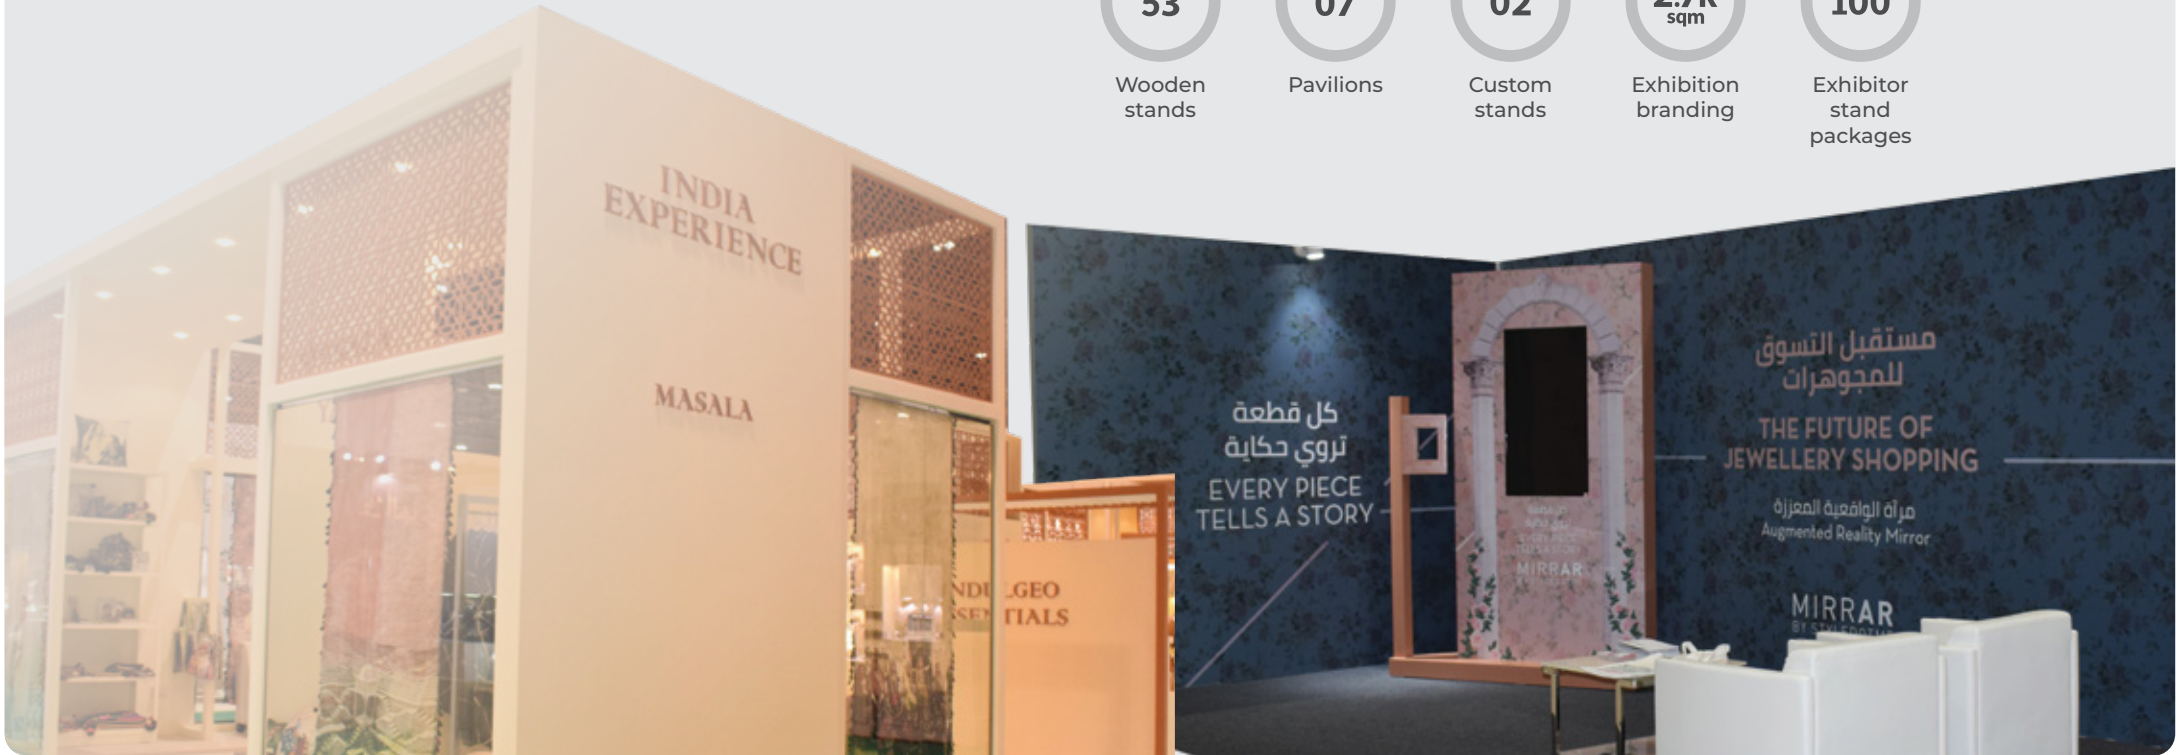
53
Wooden stands

07
Pavilions

02
Custom stands

2.7K sqm
Exhibition branding

100
Exhibitor stand packages

INDIA EXPERIENCE

MASALA

NDU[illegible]GEO
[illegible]SEN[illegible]TIALS

كل قطعة تروي حكاية
EVERY PIECE TELLS A STORY

مستقبل التسوق للمجوهرات
THE FUTURE OF JEWELLERY SHOPPING
مرآة الواقعية المعززة
Augmented Reality Mirror

MIRRAR
BY STYLEDOTME

MIRRAR